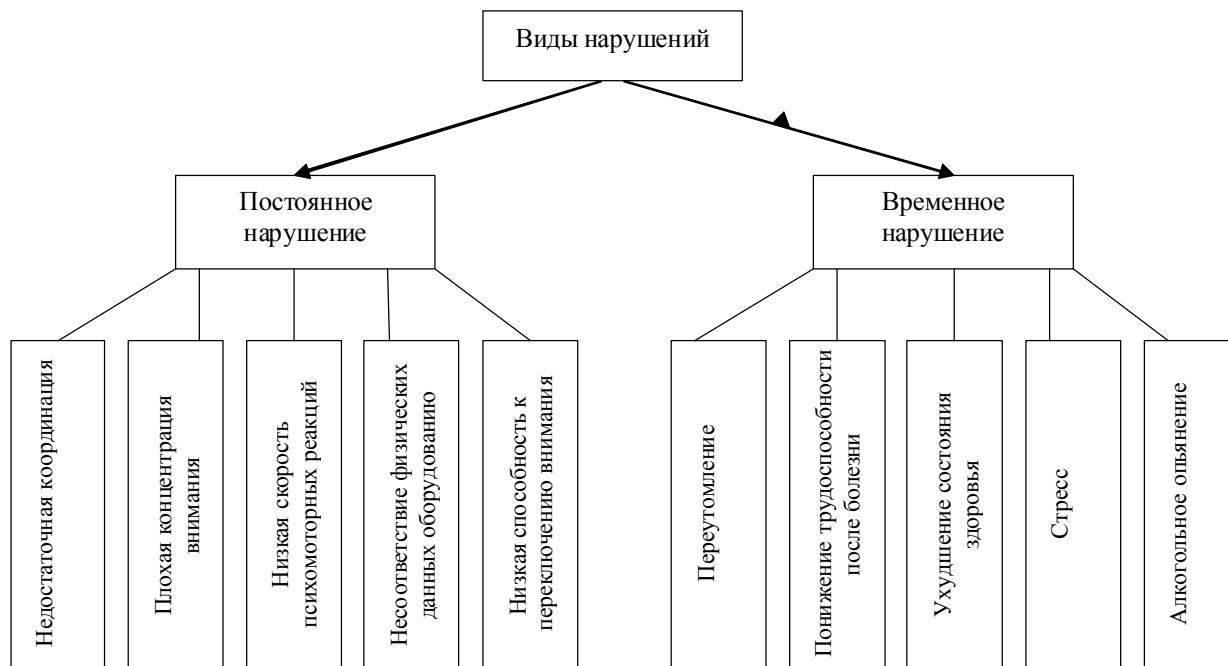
Виды нарушений

Постоянное нарушение

Временное нарушение

Недостаточная координация

Плохая концентрация внимания

Низкая скорость психомоторных реакций

Несоответствие физических данных оборудованию

Низкая способность к переключению внимания

Переутомление

Понижение трудоспособности после болезни

Ухудшение состояния здоровья

Стресс

Алкогольное опьянение